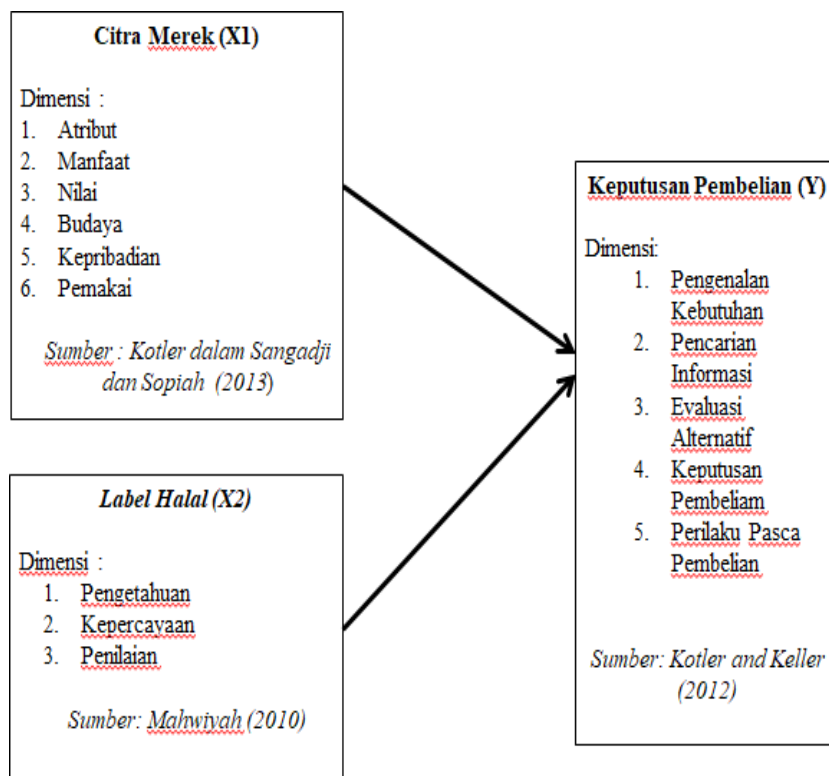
Citra Merek (X1)

Dimensi :
1. Atribut
2. Manfaat
3. Nilai
4. Budaya
5. Kepribadian
6. Pemakai

Sumber : Kotler dalam Sangadji dan Sopiah (2013)

Label Halal (X2)

Dimensi :
1. Pengetahuan
2. Kepercayaan
3. Penilaian

Sumber: Mahwiyah (2010)

Keputusan Pembelian (Y)

Dimensi:
1. Pengenalan Kebutuhan
2. Pencarian Informasi
3. Evaluasi Alternatif
4. Keputusan Pembeliam
5. Perilaku Pasca Pembelian

Sumber: Kotler and Keller (2012)